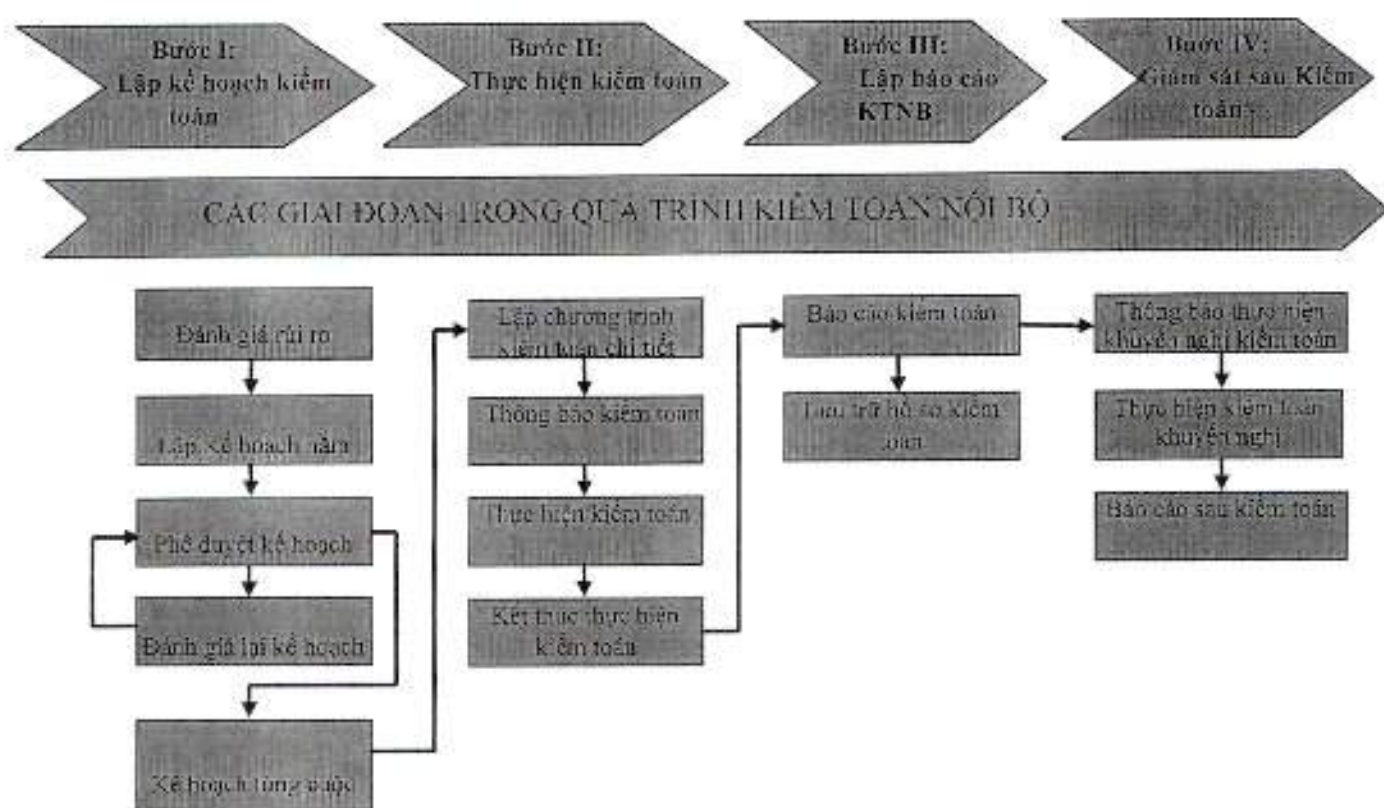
Bước I: Lập kế hoạch kiểm toán

Bước II: Thực hiện kiểm toán

Bước III: Lập báo cáo KTNB

Bước IV: Giám sát sau Kiểm toán

CÁC GIAI ĐOẠN TRONG QUÁ TRÌNH KIỂM TOÁN NỘI BỘ

Đánh giá rủi ro

Lập kế hoạch năm

Phê duyệt kế hoạch

Đánh giá lại kế hoạch

Kế hoạch từng cuộc

Lập chương trình kiểm toán chi tiết

Thông báo kiểm toán

Thực hiện kiểm toán

Kết thúc thực hiện kiểm toán

Báo cáo kiểm toán

Lưu trữ hồ sơ kiểm toán

Thông báo thực hiện khuyến nghị kiểm toán

Thực hiện kiểm toán khuyến nghị

Báo cáo sau kiểm toán